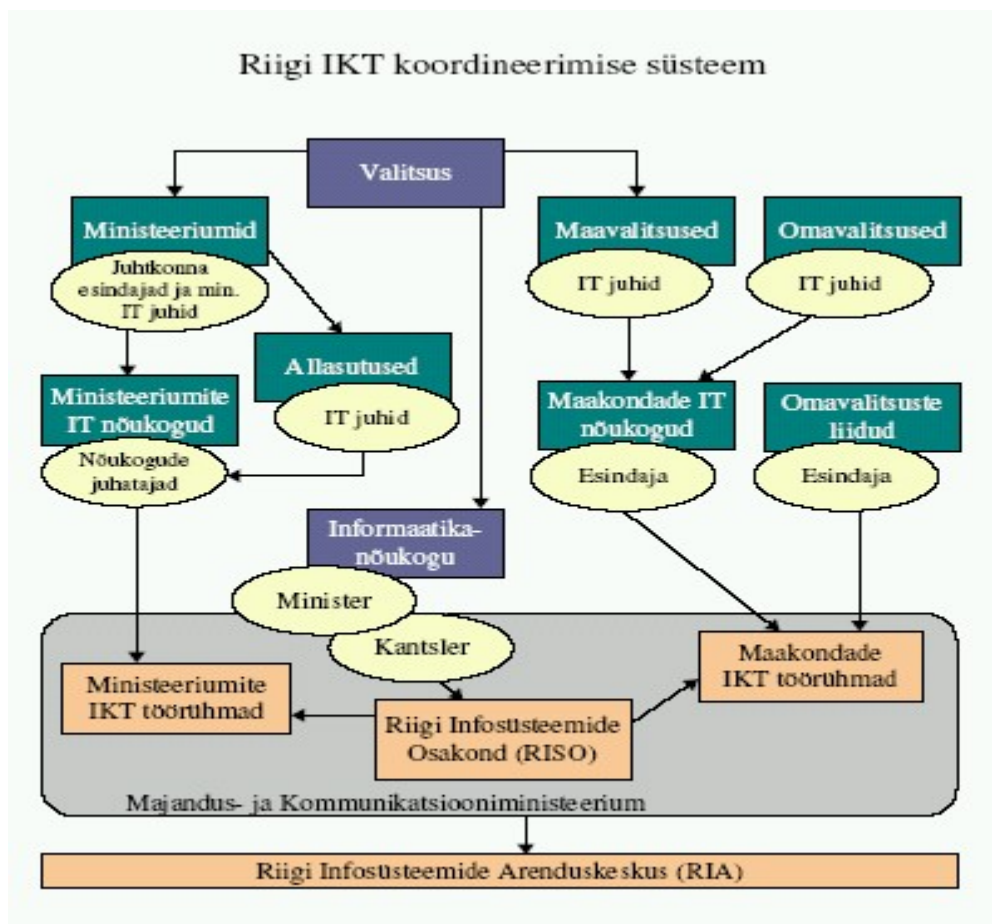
Riigi IKT koordineerimise süsteem

Valitsus

Ministeeriumid

Juhtkonna esindajad ja min. IT juhid

Allasutused

IT juhid

Ministeeriumite IT nõukogud

Nõukogude juhatajad

Maavalitsused

IT juhid

Omavalitsused

IT juhid

Maakondade IT nõukogud

Esindaja

Omavalitsuste liidud

Esindaja

Informaatikanõukogu

Minister

Kantsler

Ministeeriumite IKT töörühmad

Riigi Infosüsteemide Osakond (RISO)

Maakondade IKT töörühmad

Majandus- ja Kommunikatsiooniministeerium

Riigi Infosüsteemide Arenduskeskus (RIA)